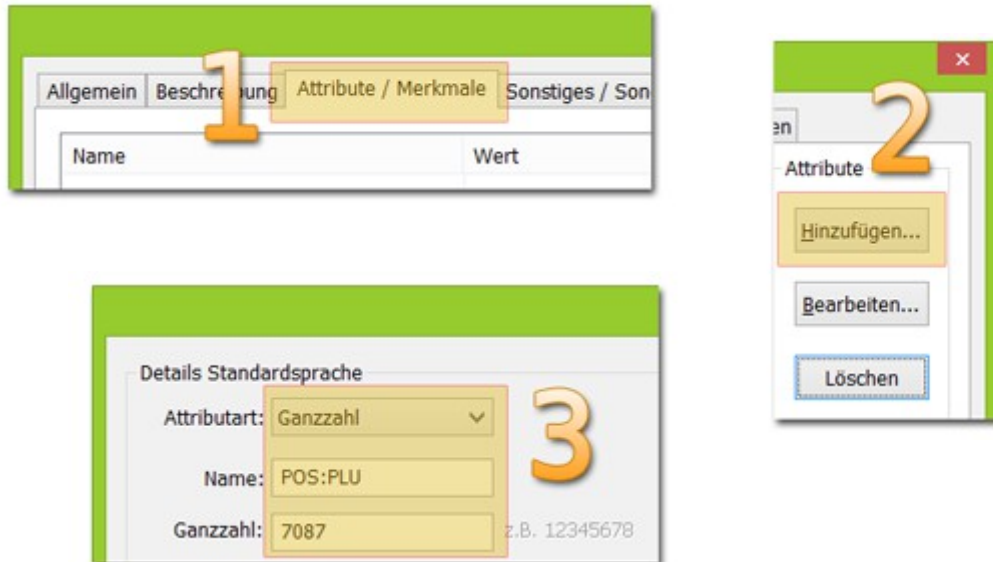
Allgemein | Beschre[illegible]ung | Attribute / Merkmale | Sonstiges / Son

1

| Name | Wert |
|---|---|

×

en

Attribute

2

Hinzufügen...

Bearbeiten...

Löschen

Details Standardsprache

Attributart: Ganzzahl

3

Name: POS:PLU

Ganzzahl: 7087

z.B. 12345678